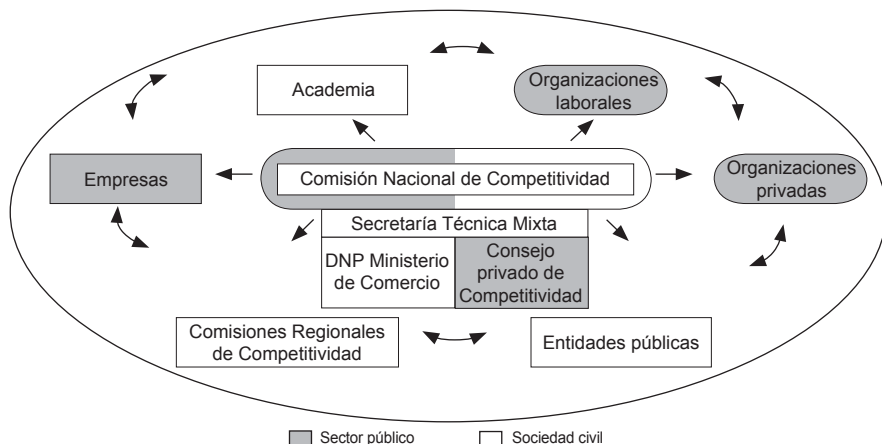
Academia

Organizaciones laborales

Empresas

Comisión Nacional de Competitividad

Organizaciones privadas

Secretaría Técnica Mixta

DNP Ministerio de Comercio

Consejo privado de Competitividad

Comisiones Regionales de Competitividad

Entidades públicas

Sector público

Sociedad civil